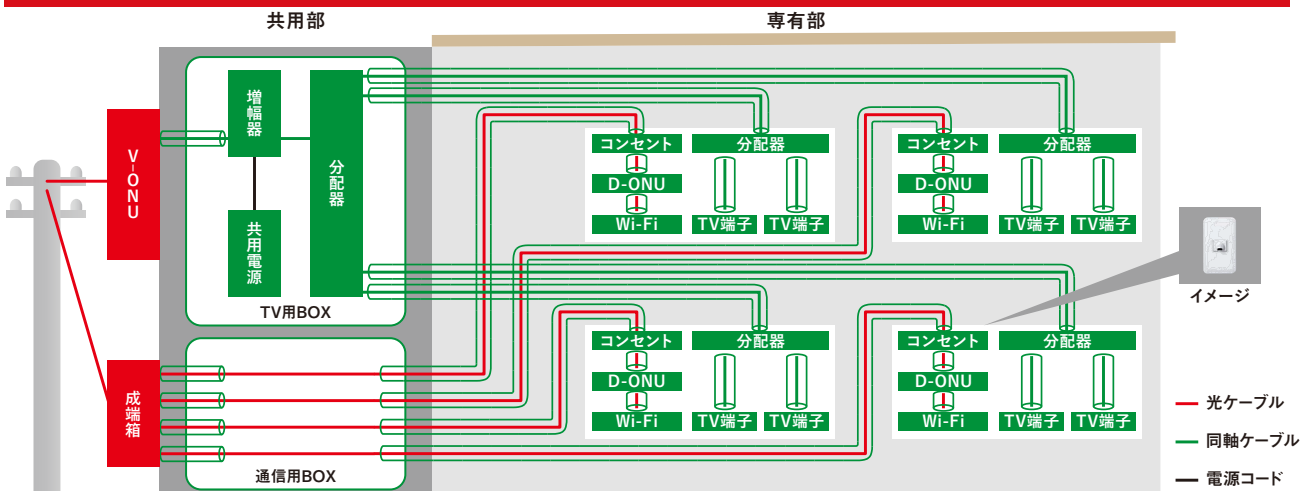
共用部

専有部

V-ONU

増幅器

共用電源

分配器

TV用BOX

成端箱

通信用BOX

コンセント
D-ONU
Wi-Fi

分配器
TV端子 TV端子

コンセント
D-ONU
Wi-Fi

分配器
TV端子 TV端子

コンセント
D-ONU
Wi-Fi

分配器
TV端子 TV端子

コンセント
D-ONU
Wi-Fi

分配器
TV端子 TV端子

イメージ

光ケーブル
同軸ケーブル
電源コード